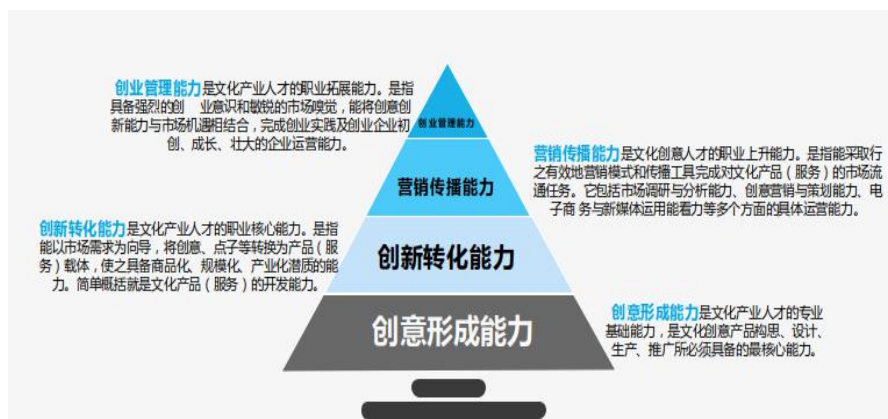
创业管理能力是文化产业人才的职业拓展能力。是指具备强烈的创 业意识和敏锐的市场嗅觉，能将创意创新能力与市场机遇相结合，完成创业实践及创业企业初创、成长、壮大的企业运营能力。

创业管理能力

营销传播能力是文化创意人才的职业上升能力。是指能采取行之有效地营销模式和传播工具完成对文化产品（服务）的市场流通任务。它包括市场调研与分析能力、创意营销与策划能力、电子商务与新媒体运用能看力等多个方面的具体运营能力。

营销传播能力

创新转化能力是文化产业人才的职业核心能力。是指能以市场需求为向导，将创意、点子等转换为产品（服务）载体，使之具备商品化、规模化、产业化潜质的能力。简单概括就是文化产品（服务）的开发能力。

创新转化能力

创意形成能力是文化产业人才的专业基础能力，是文化创意产品构思、设计、生产、推广所必须具备的最核心能力。

创意形成能力